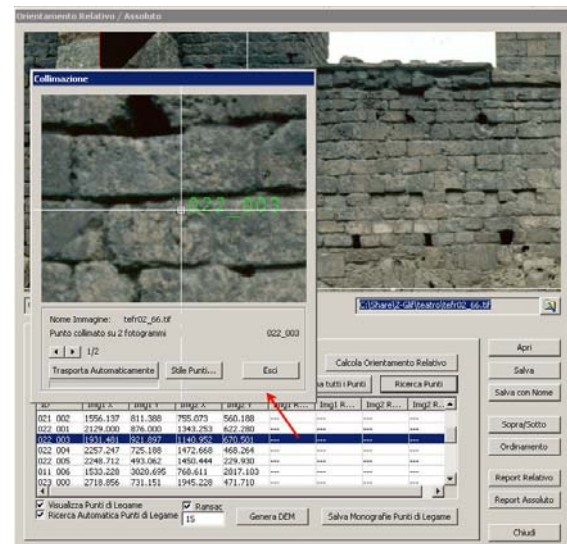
Orientamento Relativo / Assoluto

Collimazione

022_003

Nome Immagine: tefr02_66.tif
Punto collimato su 2 fotogrammi 022_003
1/2
Trasporta Automaticamente
Stile Punti...
Esci

C:\Share\Z-GIS\teatro\tefr02_66.tif

Calcola Orientamento Relativo
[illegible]a tutti i Punti
Ricerca Punti

| ID | Img1 X | Img1 Y | Img2 X | Img2 Y | Img1 R... | Img1 R... | Img2 R... | Img2 R... |
|---|---|---|---|---|---|---|---|---|
| 021 002 | 1556.137 | 811.388 | 755.073 | 560.188 | --- | --- | --- | --- |
| 022 001 | 2129.000 | 876.000 | 1343.253 | 622.280 | --- | --- | --- | --- |
| 022 003 | 1931.481 | 921.897 | 1140.952 | 670.501 | --- | --- | --- | --- |
| 022 004 | 2257.247 | 725.188 | 1472.668 | 468.264 | --- | --- | --- | --- |
| 022 005 | 2248.712 | 493.062 | 1450.444 | 229.930 | --- | --- | --- | --- |
| 011 006 | 1533.228 | 3020.695 | 760.611 | 2817.103 | --- | --- | --- | --- |
| 023 000 | 2718.856 | 731.151 | 1945.228 | 471.710 | --- | --- | --- | --- |

Visualizza Punti di Legame
Ricerca Automatica Punti di Legame
Ransac
15
Genera DEM
Salva Monografie Punti di Legame

Apri
Salva
Salva con Nome
Sopra/Sotto
Ordinamento
Report Relativo
Report Assoluto
Chiudi